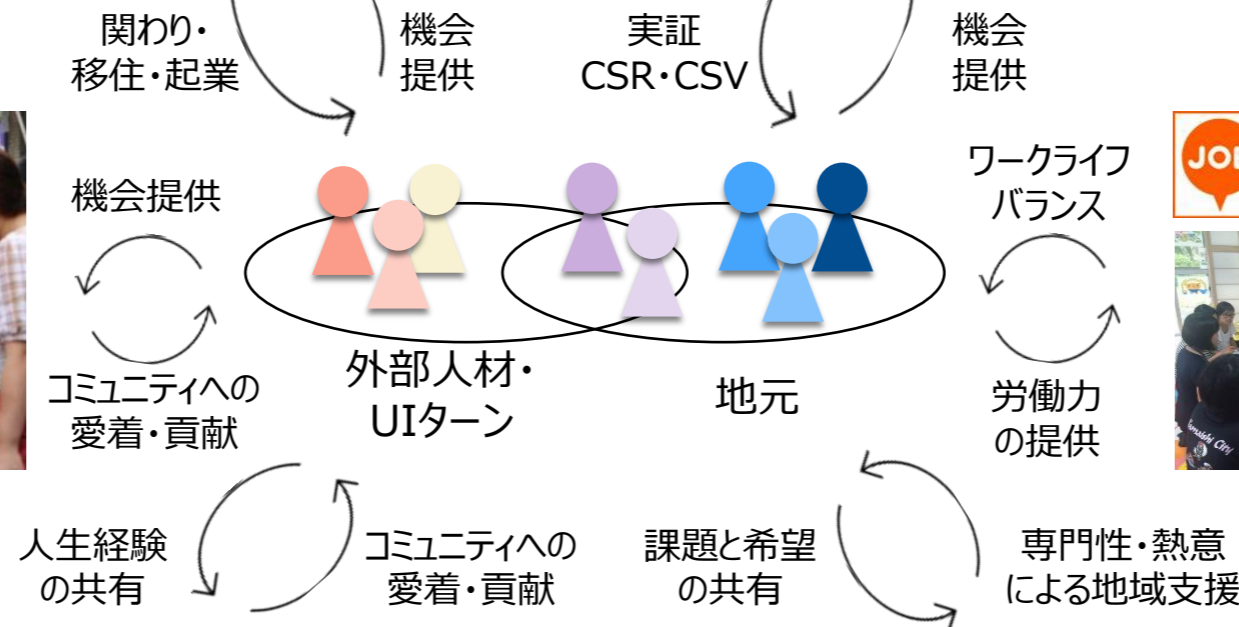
関わり・
移住・起業

機会
提供

実証
CSR・CSV

機会
提供

機会提供

コミュニティへの
愛着・貢献

外部人材・
UIターン

地元

ワークライフ
バランス

労働力
の提供

JO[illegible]

人生経験
の共有

コミュニティへの
愛着・貢献

課題と希望
の共有

専門性・熱意
による地域支援